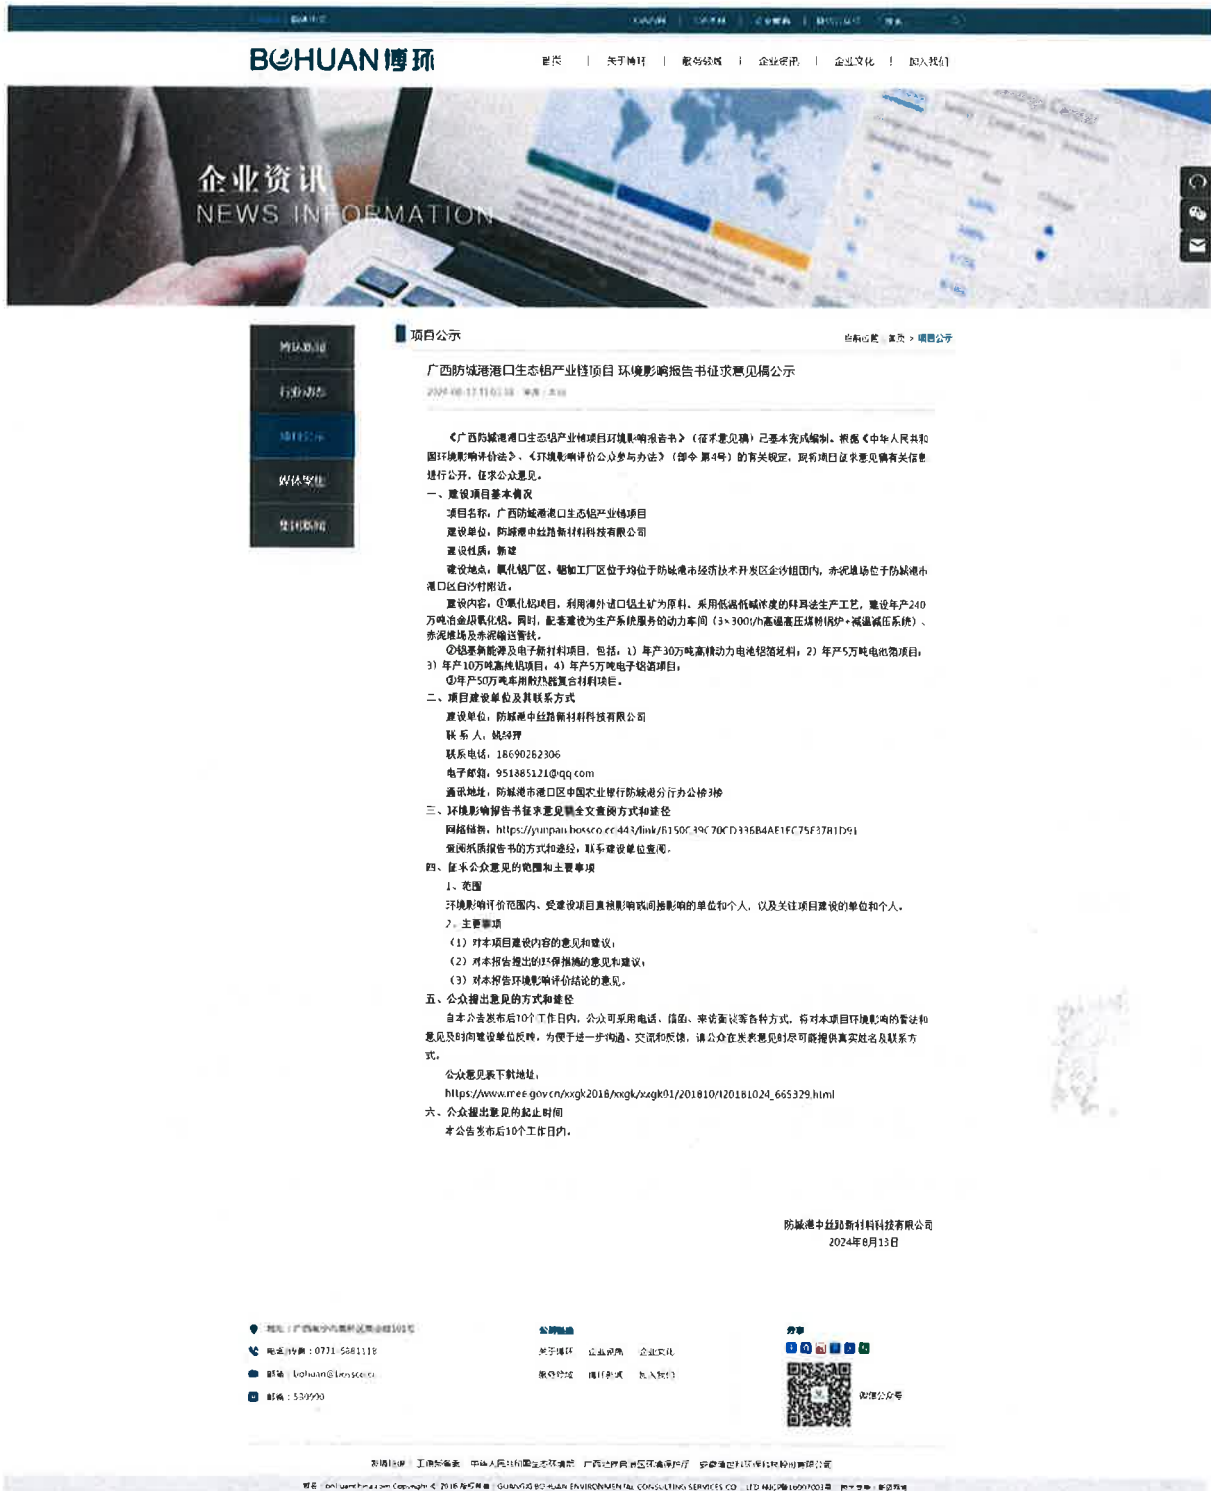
BOHUAN 博环

首页 | 关于博环 | 服务领域 | 企业资讯 | 企业文化 | 加入我们

企业资讯
NEWS INFORMATION

博环新闻
行业动态
项目公示
媒体聚焦
集团新闻

项目公示

当前位置：首页 > 项目公示

广西防城港港口生态铝产业链项目 环境影响报告书征求意见稿公示

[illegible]

《广西防城港港口生态铝产业链项目环境影响报告书》（征求意见稿）已基本完成编制。根据《中华人民共和国环境影响评价法》、《环境影响评价公众参与办法》（部令 第4号）的有关规定，现将项目征求意见稿有关信息进行公开，征求公众意见。

一、建设项目基本情况

项目名称：广西防城港港口生态铝产业链项目

建设单位：防城港中丝路新材料科技有限公司

建设性质：新建

建设地点：氧化铝厂区、铝加工厂区位于均位于防城港市经济技术开发区企沙组团内，赤泥堆场位于防城港市港口区白沙村附近。

建设内容：①氧化铝项目，利用海外进口铝土矿为原料，采用低温低碱浓度的拜耳法生产工艺，建设年产240万吨冶金级氧化铝。同时，配套建设为生产系统服务的动力车间（3×300t/h高温高压煤粉锅炉+减温减压系统）、赤泥堆场及赤泥输送管线。

②铝基新能源及电子新材料项目，包括：1）年产30万吨高精动力电池铝箔坯料；2）年产5万吨电池箔项目；3）年产10万吨高纯铝项目；4）年产5万吨电子铝箔项目；

③年产50万吨车用散热器复合材料项目。

二、项目建设单位及其联系方式

建设单位：防城港中丝路新材料科技有限公司

联系人：姚经理

联系电话：18690262306

电子邮箱：951885121@qq.com

通讯地址：防城港市港口区中国农业银行防城港分行办公楼3楼

三、环境影响报告书征求意见稿全文查阅方式和途径

网络链接：https://yunpan.bossco.cc:443/link/B150C39C70CD336B4AE1FC75F37B1D91

查阅纸质报告书的方式和途径：联系建设单位查阅。

四、征求公众意见的范围和主要事项

1、范围

环境影响评价范围内、受建设项目直接影响或间接影响的单位和个人，以及关注项目建设的单位和个人。

2、主要事项

（1）对本项目建设内容的意见和建议；

（2）对本报告提出的环保措施的意见和建议；

（3）对本报告环境影响评价结论的意见。

五、公众提出意见的方式和途径

自本公告发布后10个工作日内，公众可采用电话、信函、来访面谈等各种方式，将对本项目环境影响的看法和意见及时向建设单位反映，为便于进一步沟通、交流和反馈，请公众在发表意见时尽可能提供真实姓名及联系方式。

公众意见表下载地址：

https://www.mee.gov.cn/xxgk2018/xxgk/xxgk01/201810/t20181024_665329.html

六、公众提出意见的起止时间

本公告发布后10个工作日内。

防城港中丝路新材料科技有限公司
2024年8月13日

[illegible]
电话/传真：0771-5881118
邮箱：bohuan@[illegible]
邮编：530000

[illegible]
关于博环 企业资讯 企业文化
服务领域 项目公示 加入我们

分享

微信公众号

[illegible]

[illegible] Copyright © 2016 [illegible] GUANGXI BOHUAN ENVIRONMENTAL CONSULTING SERVICES CO., LTD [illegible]